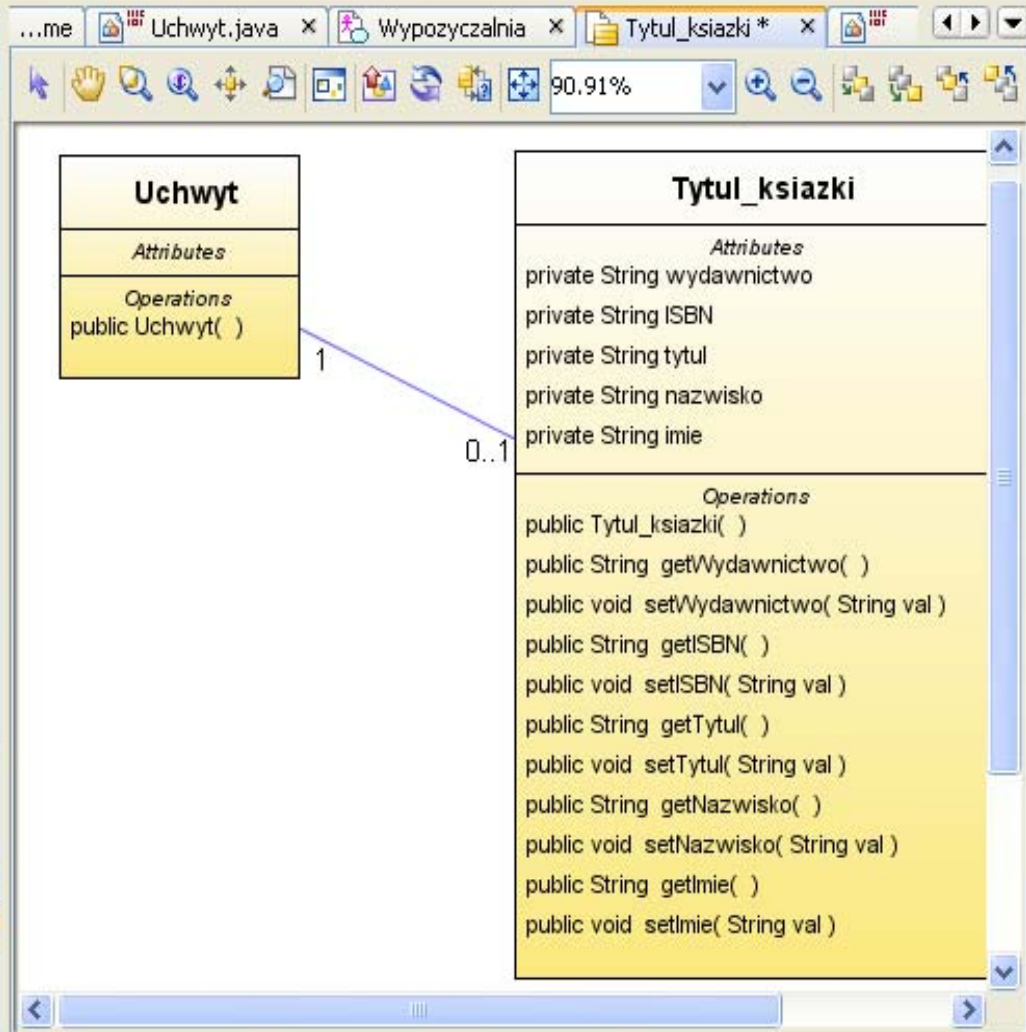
...me | Uchwyt.java × | Wypozyczalnia × | Tytul_ksiazki * ×

90.91%

Uchwyt

Attributes

Operations
public Uchwyt( )

1

0..1

Tytul_ksiazki

Attributes
private String wydawnictwo
private String ISBN
private String tytul
private String nazwisko
private String imie

Operations
public Tytul_ksiazki( )
public String getWydawnictwo( )
public void setWydawnictwo( String val )
public String getISBN( )
public void setISBN( String val )
public String getTytul( )
public void setTytul( String val )
public String getNazwisko( )
public void setNazwisko( String val )
public String getImie( )
public void setImie( String val )